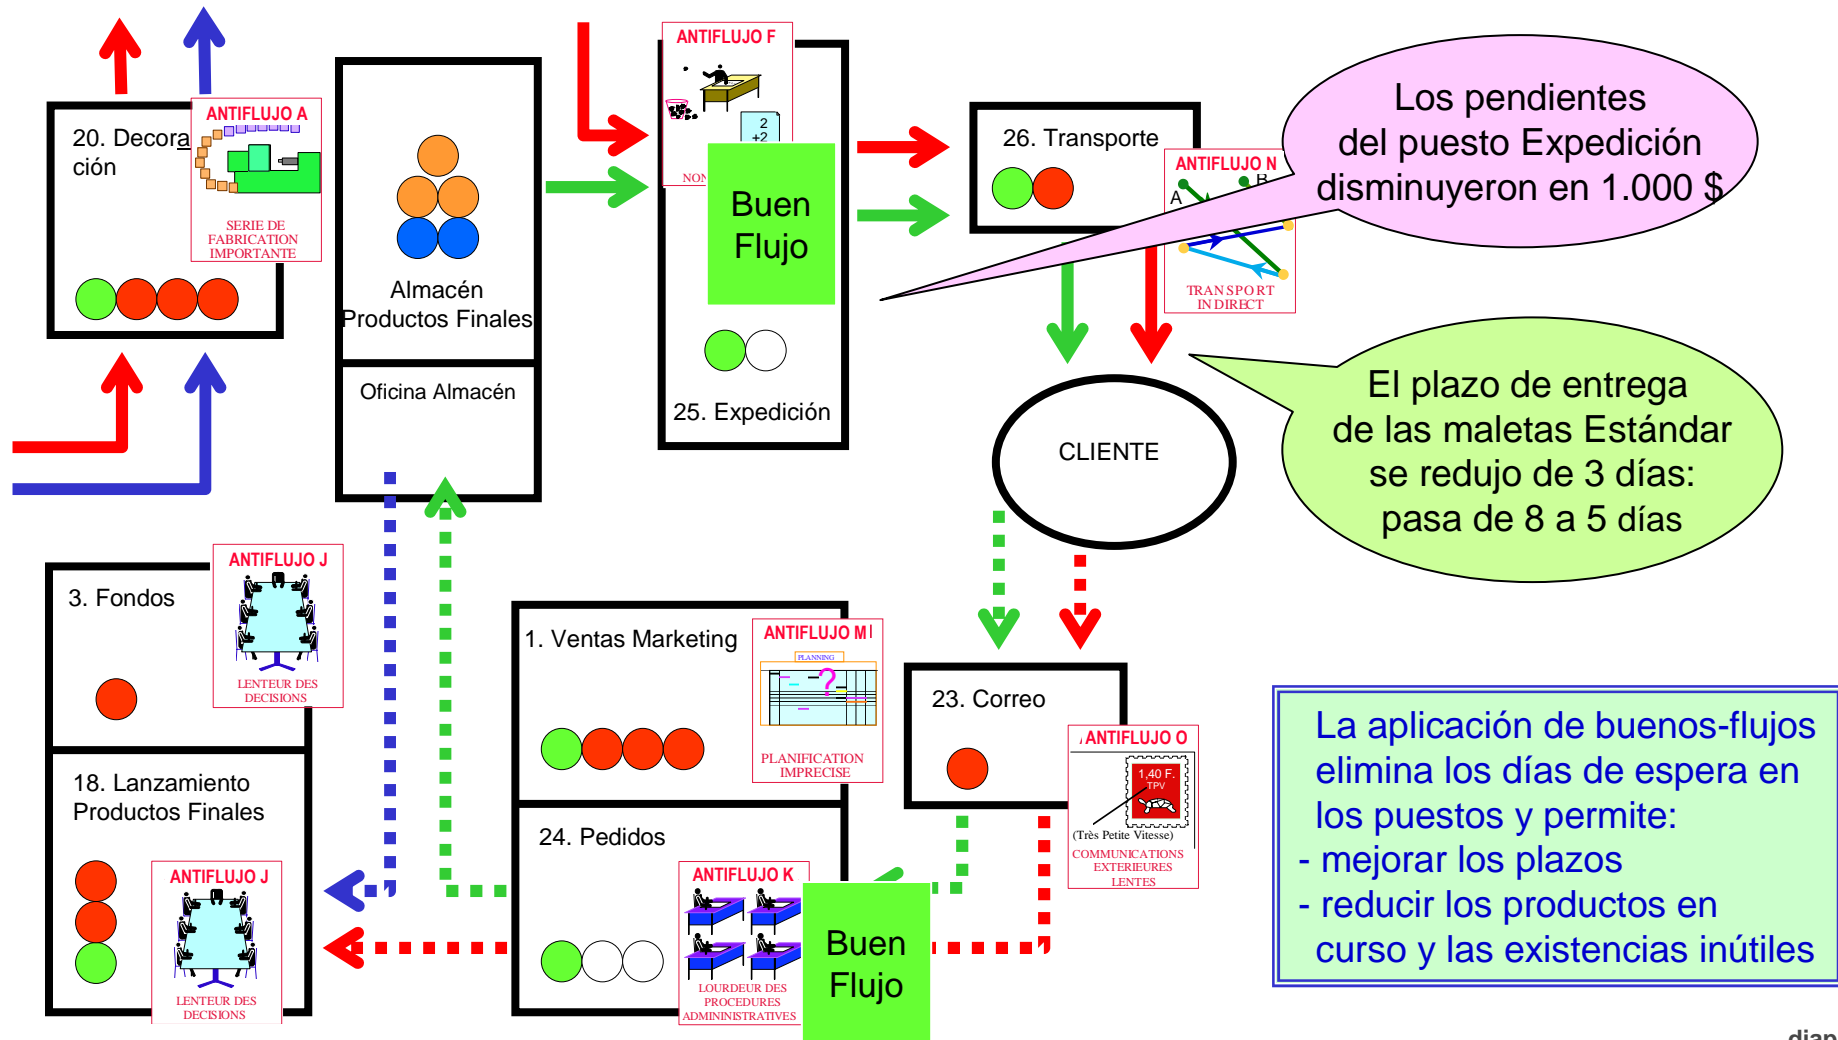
20. Decoración

ANTIFLUJO A

SERIE DE FABRICATION IMPORTANTE

Almacén Productos Finales

Oficina Almacén

ANTIFLUJO F

2 +2

NON

Buen Flujo

25. Expedición

26. Transporte

ANTIFLUJO N

A B

TRANSPORT IN DIRECT

Los pendientes del puesto Expedición disminuyeron en 1.000 $

CLIENTE

El plazo de entrega de las maletas Estándar se redujo de 3 días: pasa de 8 a 5 días

3. Fondos

ANTIFLUJO J

LENTEUR DES DECISIONS

18. Lanzamiento Productos Finales

ANTIFLUJO J

LENTEUR DES DECISIONS

1. Ventas Marketing

ANTIFLUJO M I

PLANNING

PLANIFICATION IMPRECISE

24. Pedidos

ANTIFLUJO K

LOURDEUR DES PROCEDURES ADMINISTRATIVES

Buen Flujo

23. Correo

ANTIFLUJO O

1,40 F. TPV

(Très Petite Vitesse)

COMMUNICATIONS EXTERIEURES LENTES

La aplicación de buenos-flujos elimina los días de espera en los puestos y permite:
- mejorar los plazos
- reducir los productos en curso y las existencias inútiles

diap